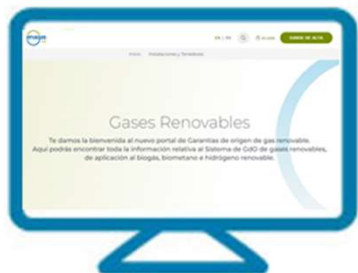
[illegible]

ES | EN

Acceso

DARSE DE ALTA

Inicio Instalaciones y Terrenos

Gases Renovables

Te damos la bienvenida al nuevo portal de Garantías de origen de gas renovable. Aquí podrás encontrar toda la información relativa al Sistema de GdO de gases renovables, de aplicación al biogás, biometano e hidrógeno renovable.